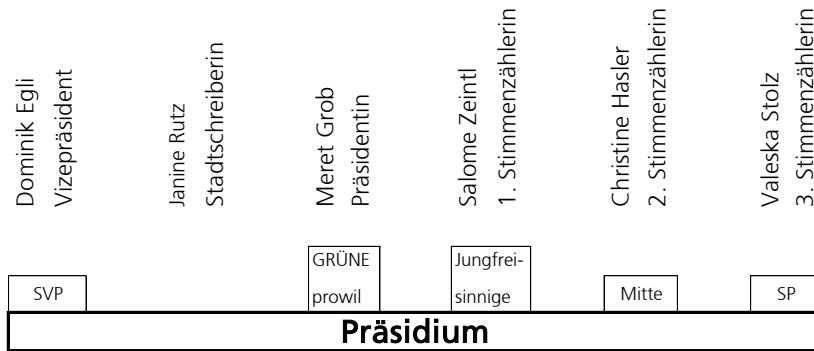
Dominik Egli
Vizepräsident

Janine Rutz
Stadtschreiberin

Meret Grob
Präsidentin

Salome Zeintl
1. Stimmenzählerin

Christine Hasler
2. Stimmenzählerin

Valeska Stolz
3. Stimmenzählerin

SVP

GRÜNE prowil

Jungfreisinnige

Mitte

SP

Präsidium